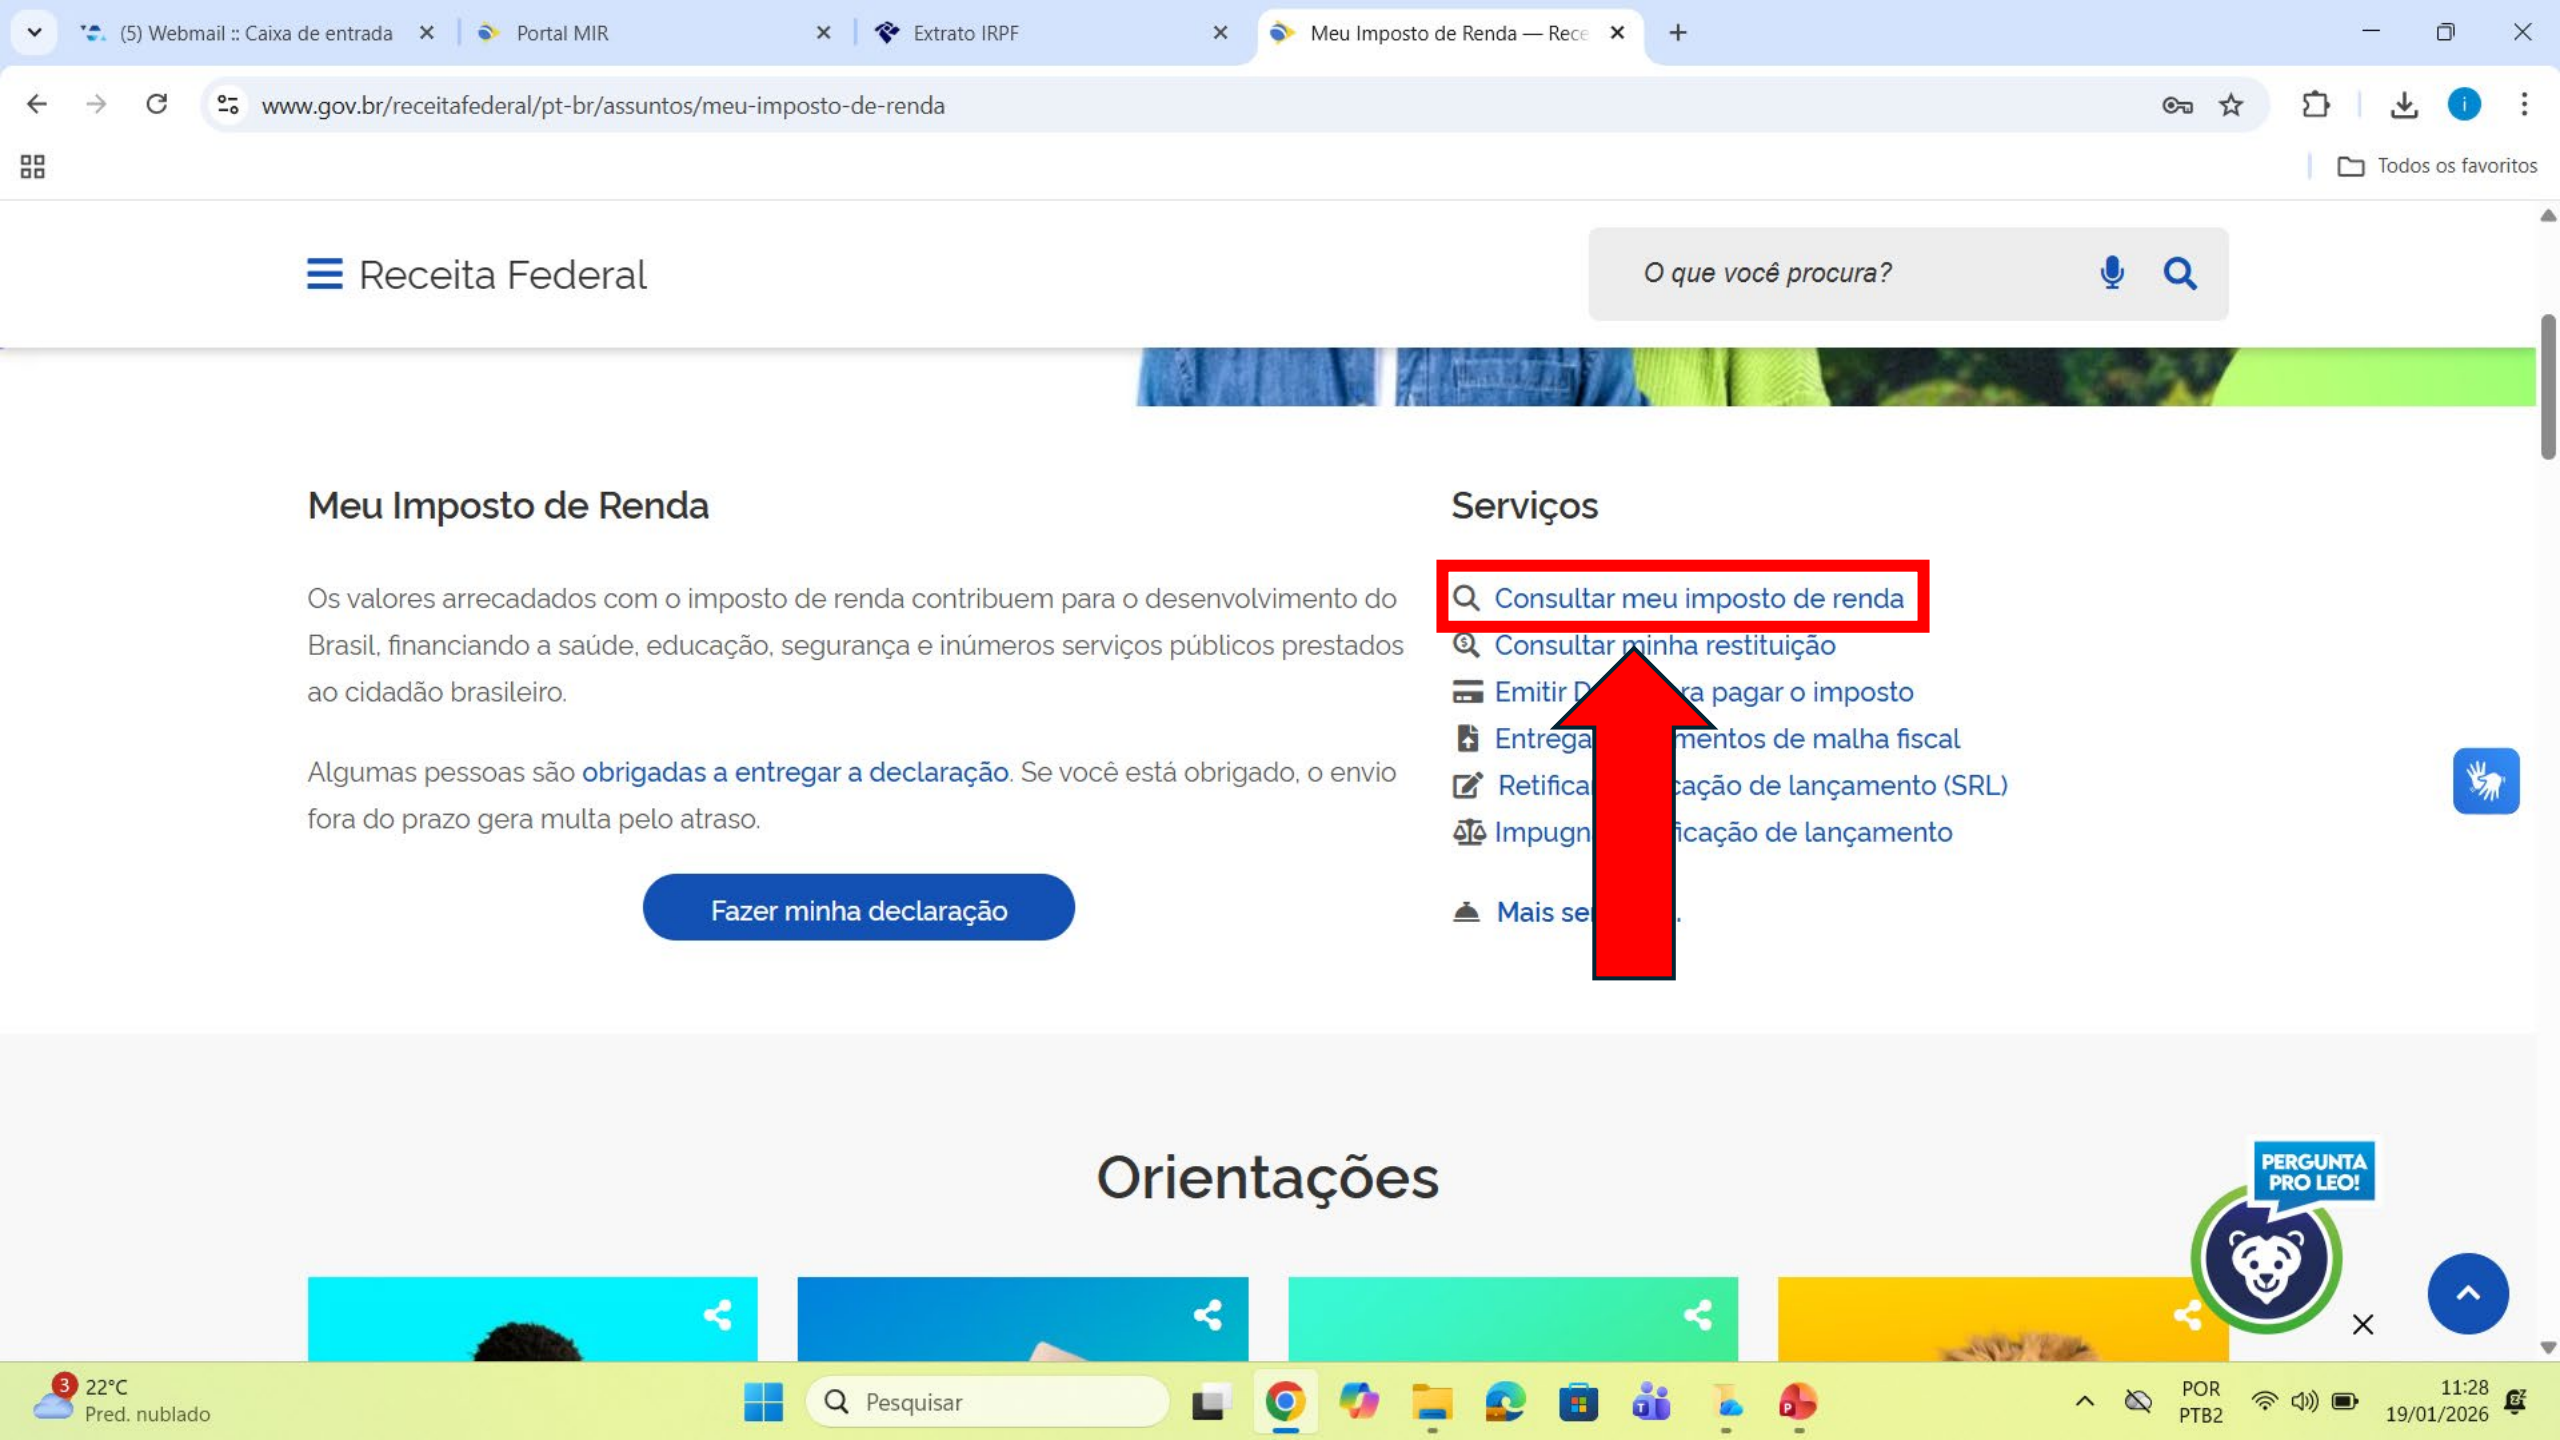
(5) Webmail :: Caixa de entrada
Portal MIR
Extrato IRPF
Meu Imposto de Renda — Rece

www.gov.br/receitafederal/pt-br/assuntos/meu-imposto-de-renda

Todos os favoritos

Receita Federal

O que você procura?

Meu Imposto de Renda

Os valores arrecadados com o imposto de renda contribuem para o desenvolvimento do Brasil, financiando a saúde, educação, segurança e inúmeros serviços públicos prestados ao cidadão brasileiro.

Algumas pessoas são obrigadas a entregar a declaração. Se você está obrigado, o envio fora do prazo gera multa pelo atraso.

Fazer minha declaração

Serviços

Consultar meu imposto de renda
Consultar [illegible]inha restituição
Emitir D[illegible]ra pagar o imposto
Entrega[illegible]mentos de malha fiscal
Retifica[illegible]cação de lançamento (SRL)
Impugn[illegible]ficação de lançamento

Mais se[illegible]

Orientações

PERGUNTA PRO LEO!

3
22°C
Pred. nublado
Pesquisar
POR
PTB2
11:28
19/01/2026